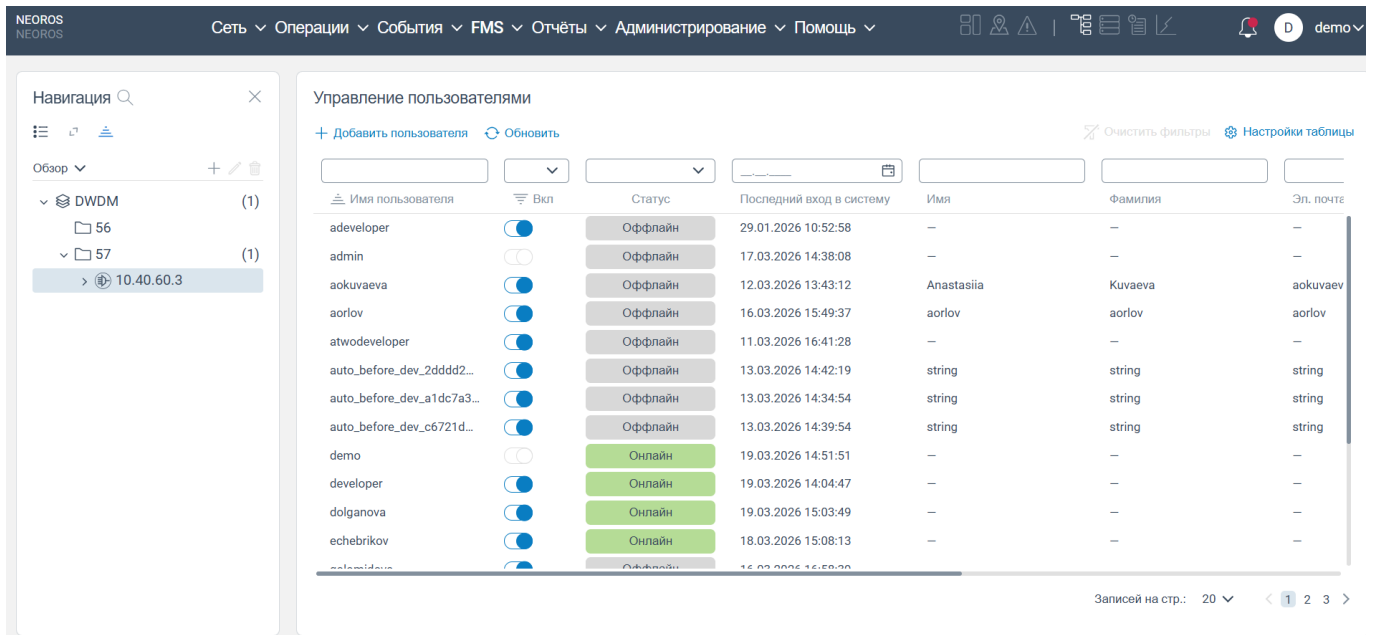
NEOROS
NEOROS

Сеть ∨ Операции ∨ События ∨ FMS ∨ Отчёты ∨ Администрирование ∨ Помощь ∨

D demo

Навигация

Обзор

DWDM (1)
56
57 (1)
10.40.60.3

Управление пользователями

+ Добавить пользователя Обновить

Очистить фильтры Настройки таблицы

__.__.____

| Имя пользователя | Вкл | Статус | Последний вход в систему | Имя | Фамилия | Эл. почта |
|---|---|---|---|---|---|---|
| adeveloper | | Оффлайн | 29.01.2026 10:52:58 | — | — | — |
| admin | | Оффлайн | 17.03.2026 14:38:08 | — | — | — |
| aokuvaeva | | Оффлайн | 12.03.2026 13:43:12 | Anastasiia | Kuvaeva | aokuvaev |
| aorlov | | Оффлайн | 16.03.2026 15:49:37 | aorlov | aorlov | aorlov |
| atwodeveloper | | Оффлайн | 11.03.2026 16:41:28 | — | — | — |
| auto_before_dev_2dddd2... | | Оффлайн | 13.03.2026 14:42:19 | string | string | string |
| auto_before_dev_a1dc7a3... | | Оффлайн | 13.03.2026 14:34:54 | string | string | string |
| auto_before_dev_c6721d... | | Оффлайн | 13.03.2026 14:39:54 | string | string | string |
| demo | | Онлайн | 19.03.2026 14:51:51 | — | — | — |
| developer | | Онлайн | 19.03.2026 14:04:47 | — | — | — |
| dolganova | | Онлайн | 19.03.2026 15:03:49 | — | — | — |
| echebrikov | | Онлайн | 18.03.2026 15:08:13 | — | — | — |
| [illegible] | | Оффлайн | 16.03.2026 16:58:30 | | | |

Записей на стр.: 20 ∨ 1 2 3